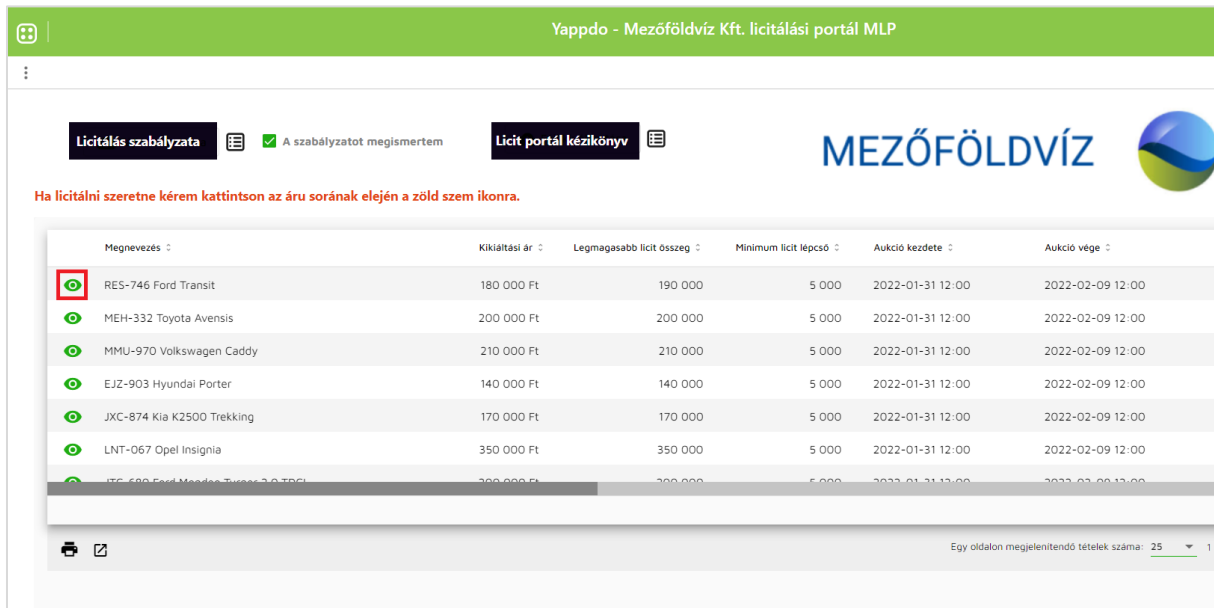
Yappdo - Mezőföldvíz Kft. licitálási portál MLP

Licitálás szabályzata

A szabályzatot megismertem

Licit portál kézikönyv

MEZŐFÖLDVÍZ

Ha licitálni szeretne kérem kattintson az áru sorának elején a zöld szem ikonra.

| | Megnevezés | Kikiáltási ár | Legmagasabb licit összeg | Minimum licit lépcső | Aukció kezdete | Aukció vége |
|---|---|---|---|---|---|---|
| | RES-746 Ford Transit | 180 000 Ft | 190 000 | 5 000 | 2022-01-31 12:00 | 2022-02-09 12:00 |
| | MEH-332 Toyota Avensis | 200 000 Ft | 200 000 | 5 000 | 2022-01-31 12:00 | 2022-02-09 12:00 |
| | MMU-970 Volkswagen Caddy | 210 000 Ft | 210 000 | 5 000 | 2022-01-31 12:00 | 2022-02-09 12:00 |
| | EJZ-903 Hyundai Porter | 140 000 Ft | 140 000 | 5 000 | 2022-01-31 12:00 | 2022-02-09 12:00 |
| | JXC-874 Kia K2500 Trekking | 170 000 Ft | 170 000 | 5 000 | 2022-01-31 12:00 | 2022-02-09 12:00 |
| | LNT-067 Opel Insignia | 350 000 Ft | 350 000 | 5 000 | 2022-01-31 12:00 | 2022-02-09 12:00 |
| | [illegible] | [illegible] | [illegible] | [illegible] | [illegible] | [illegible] |

Egy oldalon megjelenítendő tételek száma: 25 1